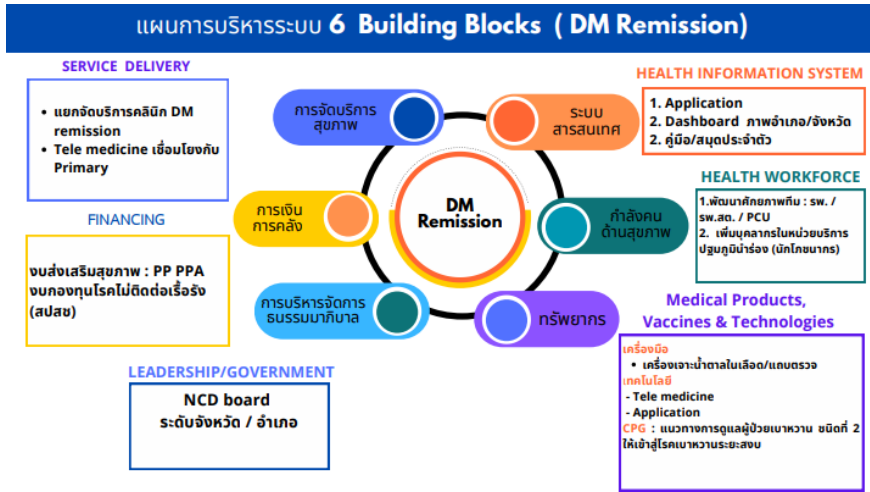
แผนการบริหารระบบ 6 Building Blocks ( DM Remission)

SERVICE DELIVERY

- แยกจัดบริการคลินิก DM remission
- Tele medicine เชื่อมโยงกับ Primary

การจัดบริการสุขภาพ

ระบบสารสนเทศ

HEALTH INFORMATION SYSTEM

1. Application
2. Dashboard ภาพอำเภอ/จังหวัด
2. คู่มือ/สมุดประจำตัว

HEALTH WORKFORCE

1.พัฒนาศักยภาพทีม : รพ. / รพ.สต. / PCU
2. เพิ่มบุคลากรในหน่วยบริการปฐมภูมินำร่อง (นักโภชนากร)

FINANCING

การเงินการคลัง

DM Remission

กำลังคนด้านสุขภาพ

งบส่งเสริมสุขภาพ : PP PPA
งบกองทุนโรคไม่ติดต่อเรื้อรัง (สปสช)

การบริหารจัดการธรรมาภิบาล

ทรัพยากร

Medical Products, Vaccines & Technologies

เครื่องมือ
- เครื่องเจาะน้ำตาลในเลือด/แถบตรวจ
เทคโนโลยี
- Tele medicine
- Application
CPG : แนวทางการดูแลผู้ป่วยเบาหวาน ชนิดที่ 2 ให้เข้าสู่โรคเบาหวานระยะสงบ

LEADERSHIP/GOVERNMENT

NCD board
ระดับจังหวัด / อำเภอ